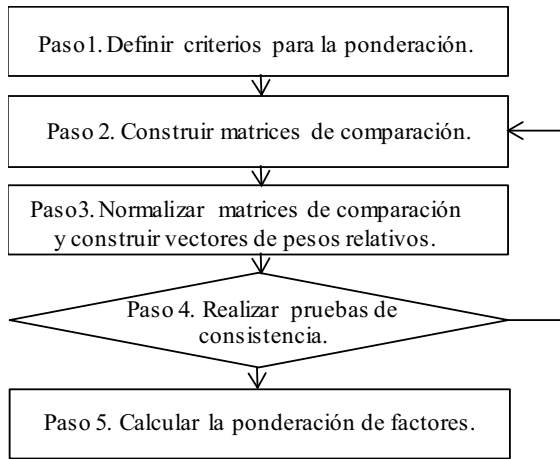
Paso1. Definir criterios para la ponderación.

Paso 2. Construir matrices de comparación.

Paso3. Normalizar matrices de comparación y construir vectores de pesos relativos.

Paso 4. Realizar pruebas de consistencia.

Paso 5. Calcular la ponderación de factores.